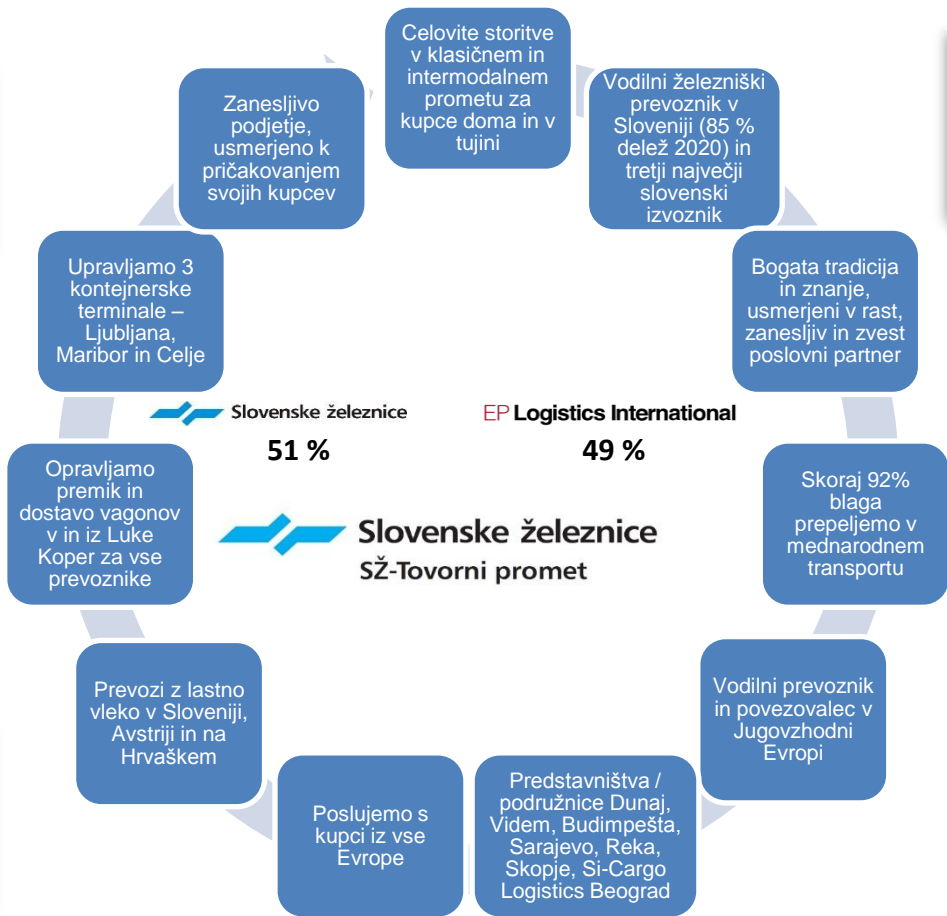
Celovite storitve v klasičnem in intermodalnem prometu za kupce doma in v tujini

Vodilni železniški prevoznik v Sloveniji (85 % delež 2020) in tretji največji slovenski izvoznik

Bogata tradicija in znanje, usmerjeni v rast, zanesljiv in zvest poslovni partner

Skoraj 92% blaga prepeljemo v mednarodnem transportu

Vodilni prevoznik in povezovalec v Jugovzhodni Evropi

Predstavništva / podružnice Dunaj, Videm, Budimpešta, Sarajevo, Reka, Skopje, Si-Cargo Logistics Beograd

Poslujemo s kupci iz vse Evrope

Prevozi z lastno vleko v Sloveniji, Avstriji in na Hrvaškem

Opravljamo premik in dostavo vagonov v in iz Luke Koper za vse prevoznike

Upravljamo 3 kontejnerske terminale – Ljubljana, Maribor in Celje

Zanesljivo podjetje, usmerjeno k pričakovanjem svojih kupcev

Slovenske železnice
51 %

EP Logistics International
49 %

Slovenske železnice
SŽ-Tovorni promet